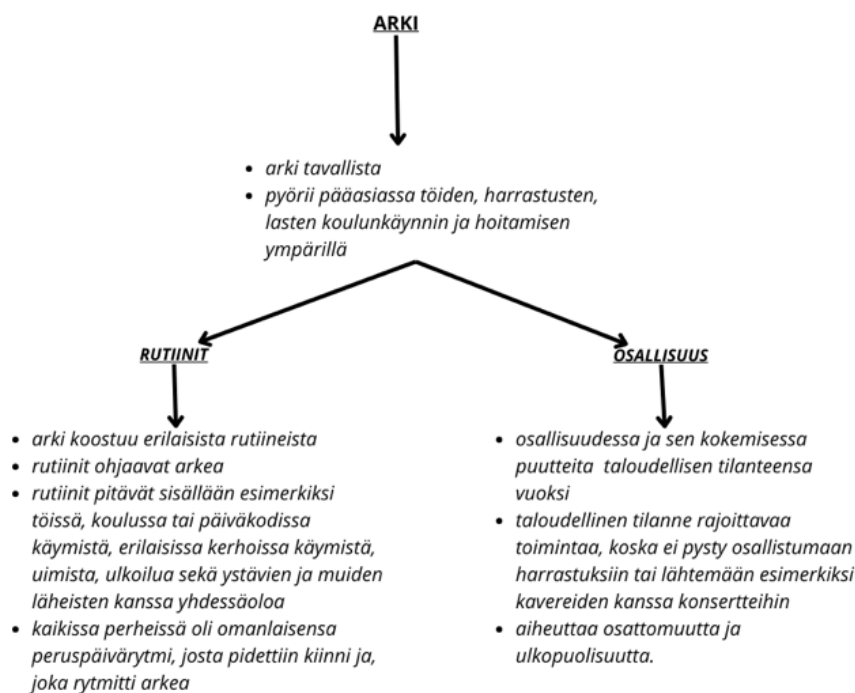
ARKI

- arki tavallista
- pyörii pääasiassa töiden, harrastusten, lasten koulunkäynnin ja hoitamisen ympärillä

RUTIINIT

- arki koostuu erilaisista rutiineista
- rutiinit ohjaavat arkea
- rutiinit pitävät sisällään esimerkiksi töissä, koulussa tai päiväkodissa käymistä, erilaisissa kerhoissa käymistä, uimista, ulkoilua sekä ystävien ja muiden läheisten kanssa yhdessäoloa
- kaikissa perheissä oli omanlaisensa peruspäivärytmi, josta pidettiin kiinni ja, joka rytmitti arkea

OSALLISUUS

- osallisuudessa ja sen kokemisessa puutteita taloudellisen tilanteensa vuoksi
- taloudellinen tilanne rajoittavaa toimintaa, koska ei pysty osallistumaan harrastuksiin tai lähtemään esimerkiksi kavereiden kanssa konsertteihin
- aiheuttaa osattomuutta ja ulkopuolisuutta.